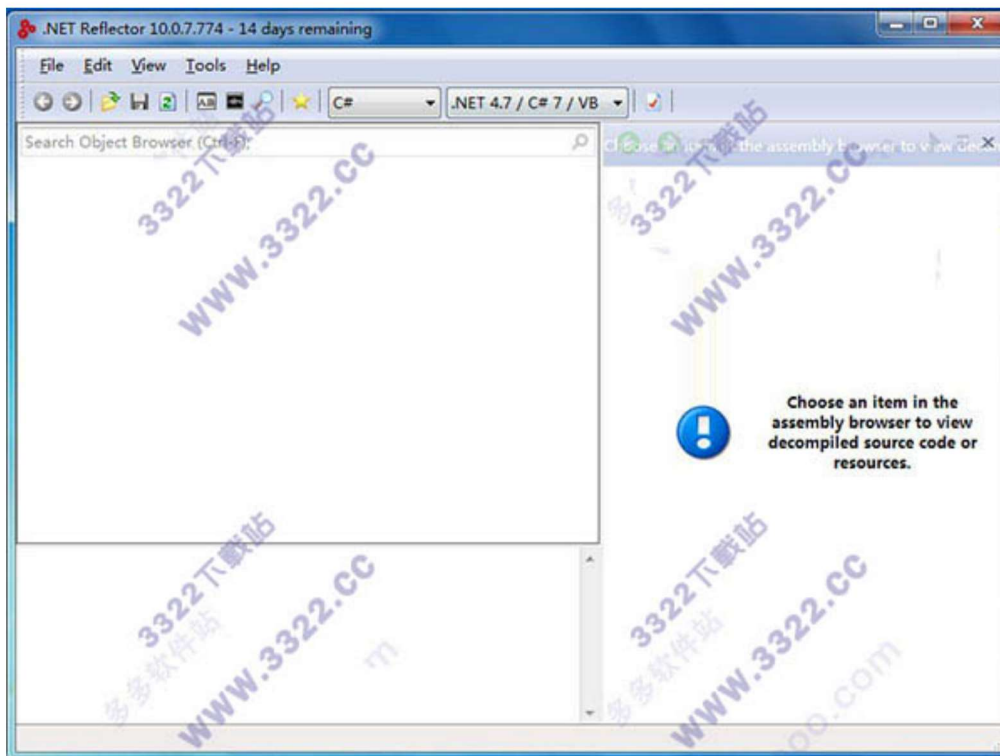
.NET Reflector 10.0.7.774 - 14 days remaining

File Edit View Tools Help

C#
.NET 4.7 / C# 7 / VB

Search Object Browser (Ctrl-F)

Ch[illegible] the assembly browser to view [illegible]

3322下载站
WWW.3322.CC

3322下载站
WWW.3322.CC

Choose an item in the assembly browser to view decompiled source code or resources.

3322下载站
WWW.3322.CC
多多软件站

3322下载站
WWW.3322.CC
多多软件站
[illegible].com